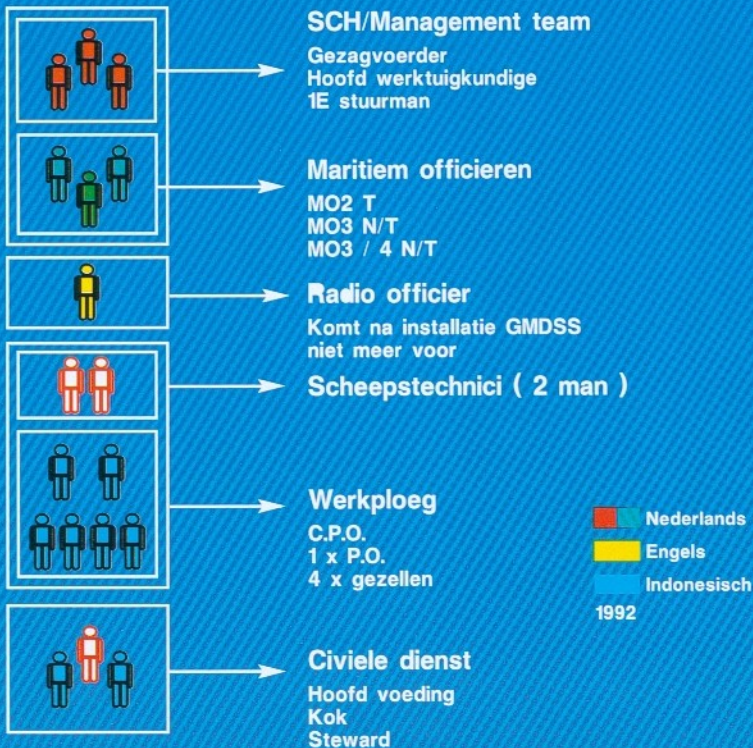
SCH/Management team

Gezagvoerder
Hoofd werktuigkundige
1E stuurman

Maritiem officieren

MO2 T
MO3 N/T
MO3 / 4 N/T

Radio officier

Komt na installatie GMDSS niet meer voor

Scheepstechnici ( 2 man )

Werkploeg

C.P.O.
1 x P.O.
4 x gezellen

Nederlands
Engels
Indonesisch
1992

Civiele dienst

Hoofd voeding
Kok
Steward